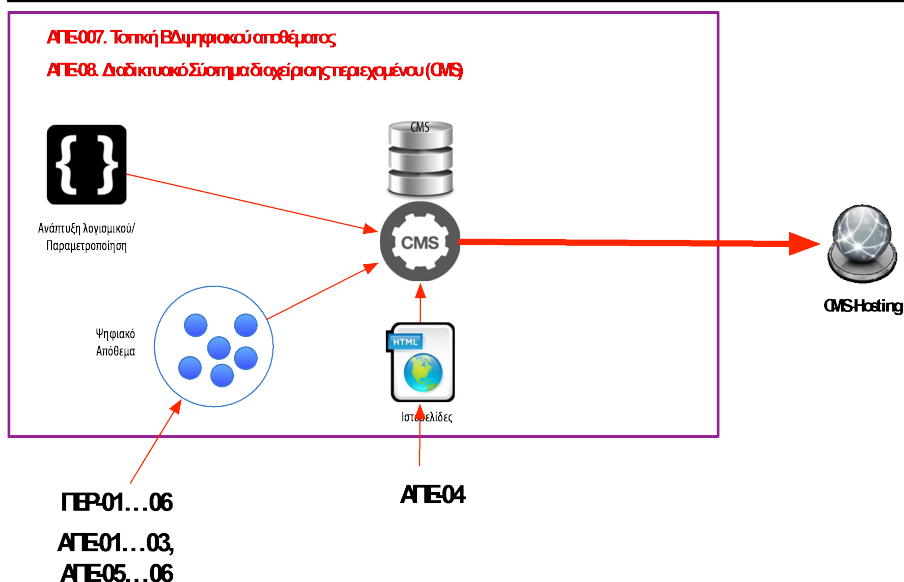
ΑΠΕ-007. Τοπική ΒΔ ψηφιακού αποθέματος

ΑΠΕ-08. Διαδικτυακό Σύστημα διαχείρισης περιεχομένου (CMS)

{ }

Ανάπτυξη λογισμικού/ Παραμετροποίηση

CMS

CMS

CMS Hosting

Ψηφιακό Απόθεμα

HTML

Ιστοσελίδες

ΠΕΡ-01…06

ΑΠΕ-01…03, ΑΠΕ-05…06

ΑΠΕ-04